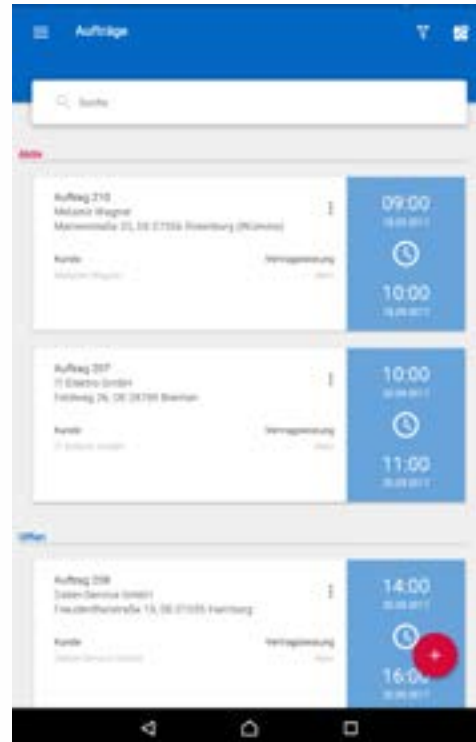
Aufträge

Suche

Aktiv

Auftrag 210
Melanie Wagner
Marienstraße 25, DE 27356 Rotenburg (Wümme)

Kunde
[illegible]

Vertragsleistung
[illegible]

09:00
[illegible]

10:00
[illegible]

Auftrag 207
IT Elektro GmbH
Feldweg 26, DE 28199 Bremen

Kunde
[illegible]

Vertragsleistung
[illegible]

10:00
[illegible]

11:00
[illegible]

Offen

Auftrag 208
Daten-Service GmbH
Freudenthalstraße 13, DE 21035 Hamburg

Kunde
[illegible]

Vertragsleistung
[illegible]

14:00
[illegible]

16:0
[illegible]

+